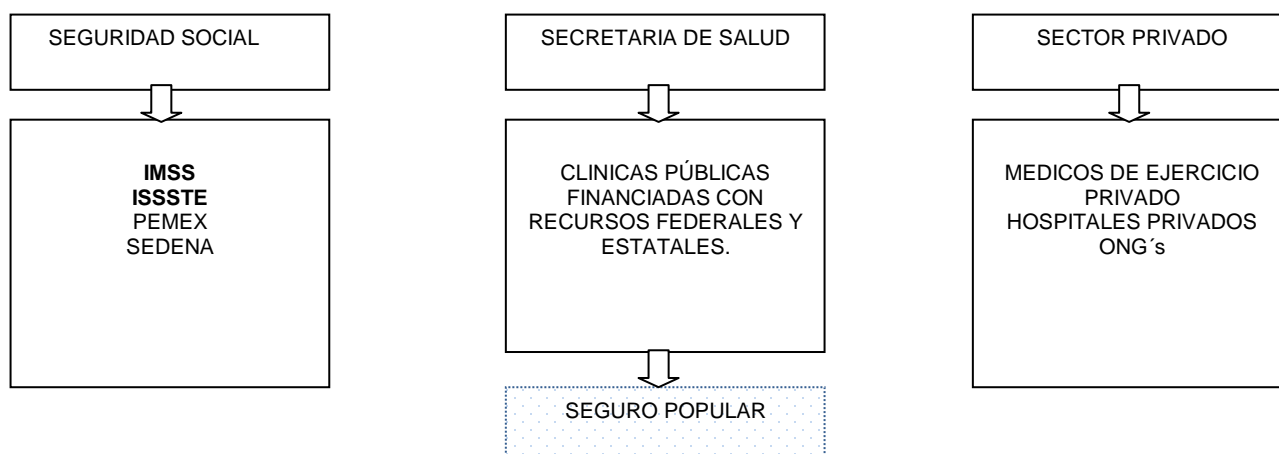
SEGURIDAD SOCIAL

**IMSS**
**ISSSTE**
PEMEX
SEDENA

SECRETARIA DE SALUD

CLINICAS PÚBLICAS FINANCIADAS CON RECURSOS FEDERALES Y ESTATALES.

SEGURO POPULAR

SECTOR PRIVADO

MEDICOS DE EJERCICIO PRIVADO
HOSPITALES PRIVADOS
ONG´s